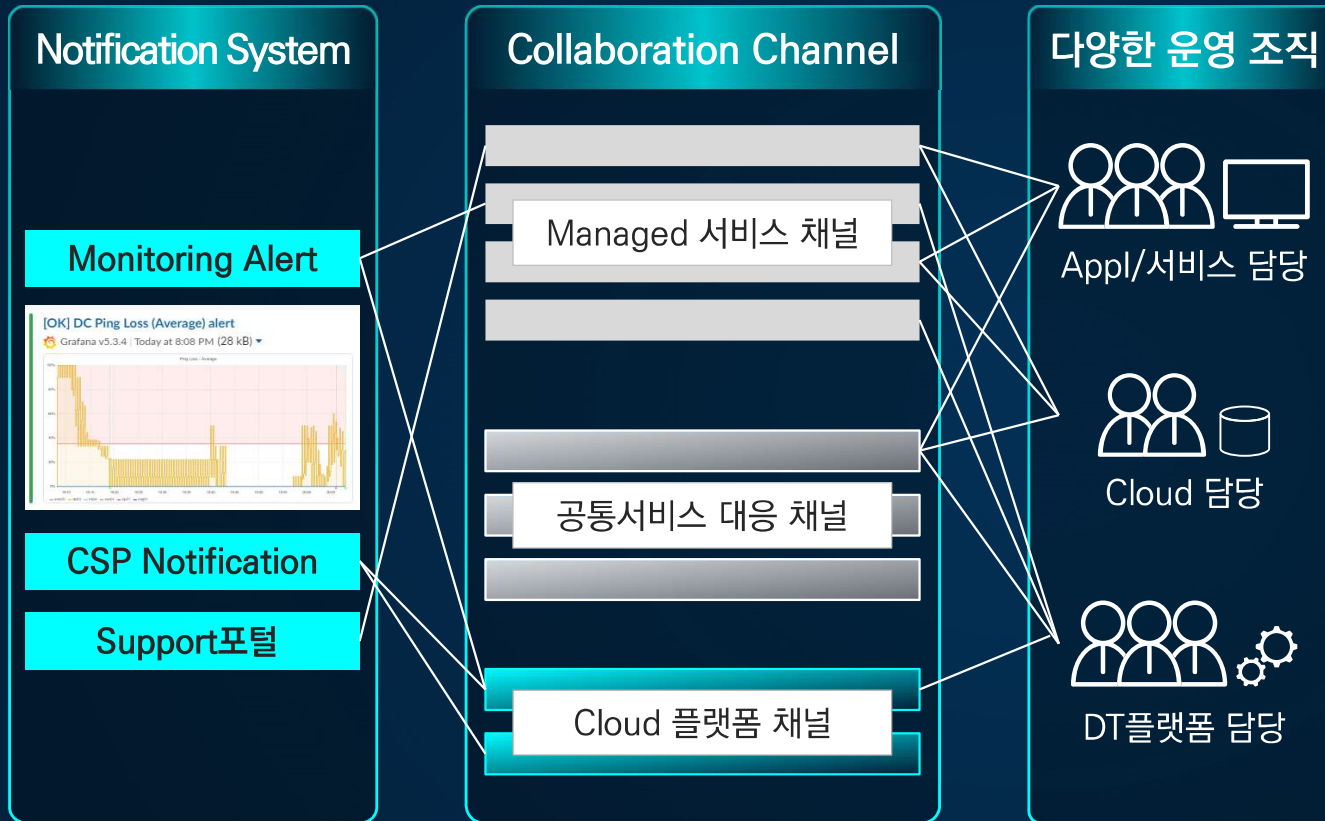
Notification System

Monitoring Alert

[OK] DC Ping Loss (Average) alert

Grafana v5.3.4 | Today at 8:08 PM (28 kB)

Ping Loss - Average

CSP Notification

Support포털

Collaboration Channel

Managed 서비스 채널

공통서비스 대응 채널

Cloud 플랫폼 채널

다양한 운영 조직

Appl/서비스 담당

Cloud 담당

DT플랫폼 담당